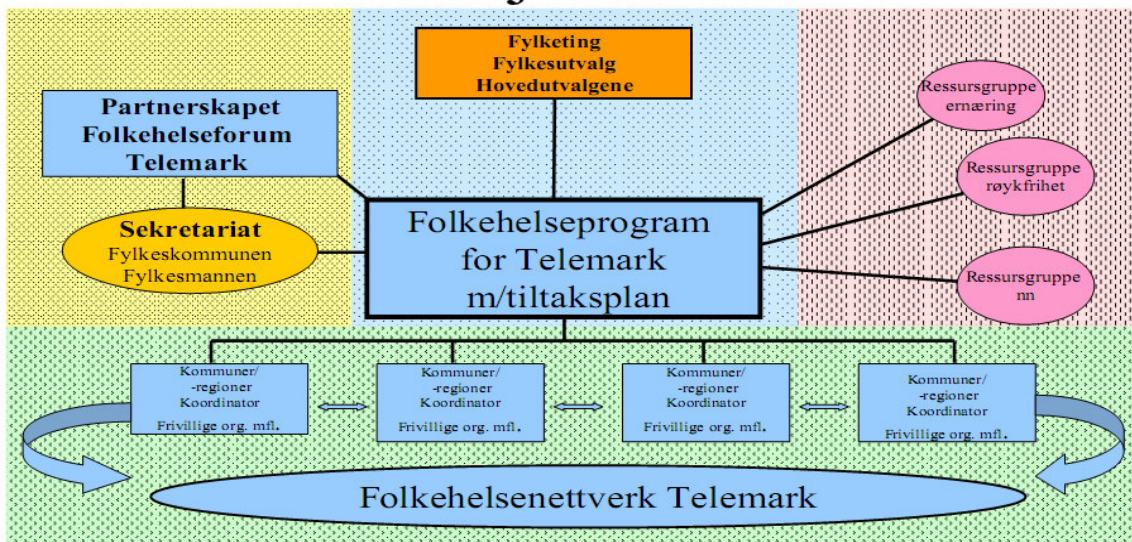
Fylketing
Fylkesutvalg
Hovedutvalgene

Partnerskapet
Folkehelseforum
Telemark

Sekretariat
Fylkeskommunen
Fylkesmannen

Folkehelseprogram
for Telemark
m/tiltaksplan

Ressursgruppe
ernæring

Ressursgruppe
røykfrihet

Ressursgruppe
nn

Kommuner/
-regioner
Koordinator
Frivillige org. mfl.

Kommuner/
-regioner
Koordinator
Frivillige org. mfl.

Kommuner/
-regioner
Koordinator
Frivillige org. mfl.

Kommuner/
-regioner
Koordinator
Frivillige org. mfl.

Folkehelsenettverk Telemark